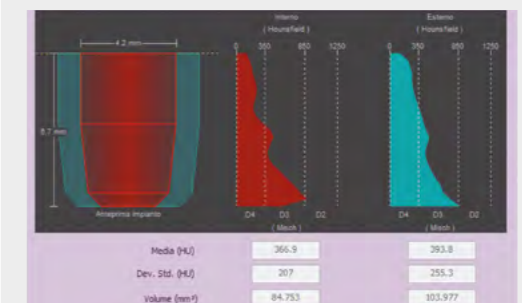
4.2 mm

8.7 mm

Anteprima Impianto

Interno
( Hounsfield )
0 350 850 1250

D4 D3 D2
( Misch )

Esterno
( Hounsfield )
0 350 850 1250

D4 D3 D2
( Misch )

| | | |
|---|---|---|
| Media (HU) | 366.9 | 393.8 |
| Dev. Std. (HU) | 207 | 255.3 |
| Volume (mm³) | 84.753 | 103.977 |